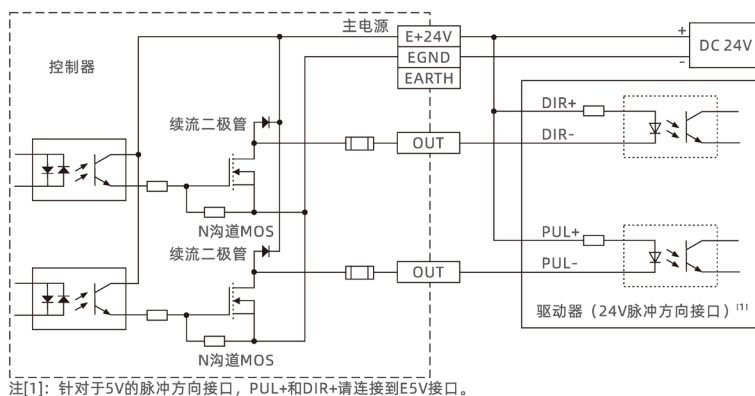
主电源

控制器

E+24V
EGND
EARTH

+
DC 24V
-

续流二极管

OUT

DIR+
DIR-

N沟道MOS

续流二极管

OUT

PUL+
PUL-

N沟道MOS

驱动器（24V脉冲方向接口）$^{[1]}$

注[1]：针对于5V的脉冲方向接口，PUL+和DIR+请连接到E5V接口。